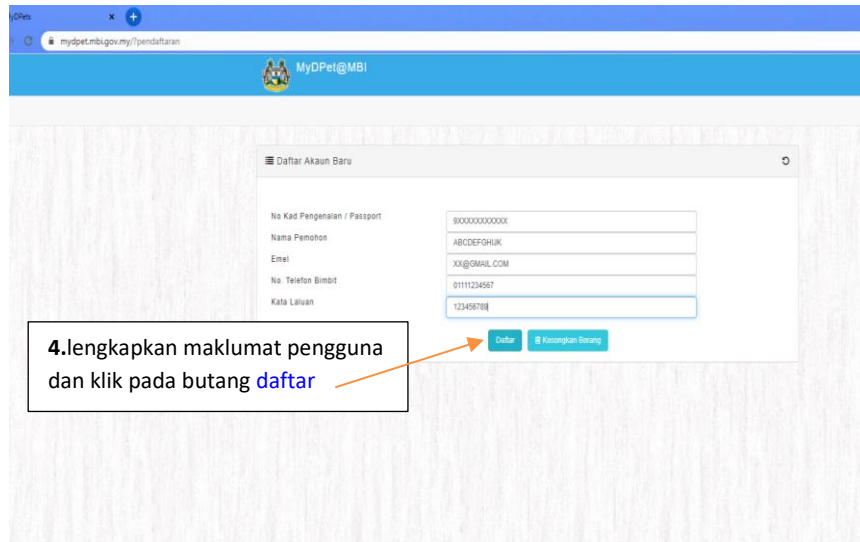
yDPets ×

mydpet.mbi.gov.my/?pendaftaran

MyDPet@MBI

Daftar Akaun Baru

No Kad Pengenalan / Passport
9XXXXXXXXXXX

Nama Pemohon
ABCDEFGHIJK

Emel
XX@GMAIL.COM

No. Telefon Bimbit
01111234567

Kata Laluan
123456789

Daftar
Kosongkan Borang

**4.**lengkapkan maklumat pengguna dan klik pada butang daftar